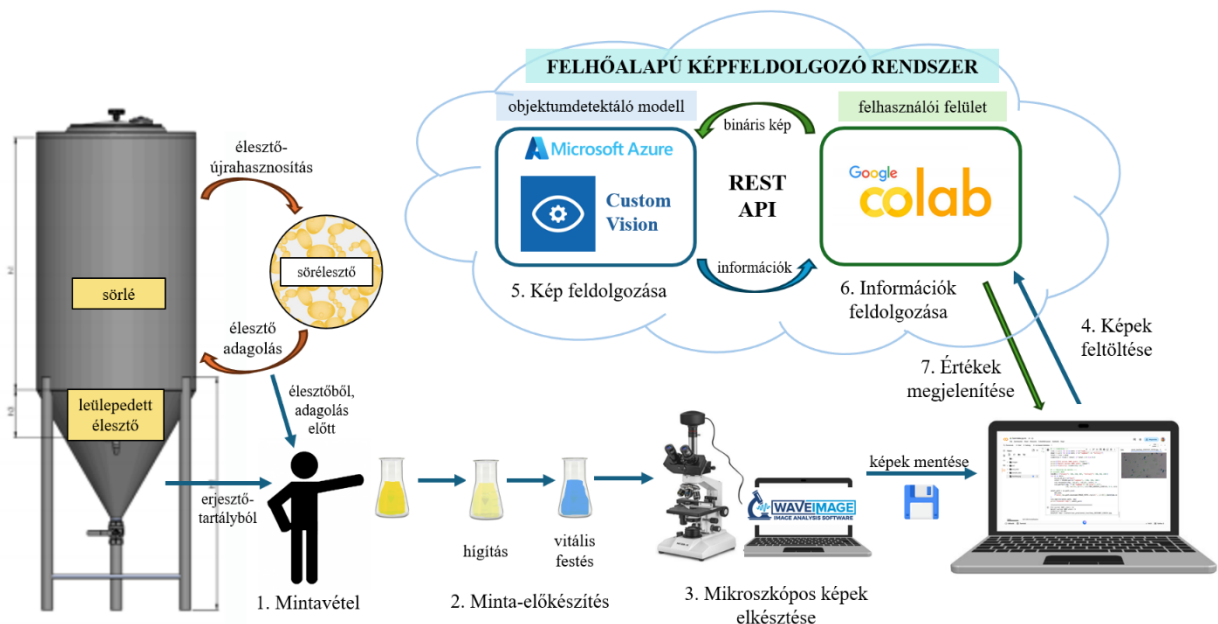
FELHŐALAPÚ KÉPFELDOLGOZÓ RENDSZER

objektumdetektáló modell

Microsoft Azure

Custom Vision

bináris kép

REST API

információk

5. Kép feldolgozása

felhasználói felület

Google colab

6. Információk feldolgozása

élesztő-újrahasznosítás

sörélesztő

sörlé

élesztő adagolás

leülepedett élesztő

élesztőből, adagolás előtt

erjesztő-tartályból

1. Mintavétel

hígítás

vitális festés

2. Minta-előkészítés

WAVEIMAGE IMAGE ANALYSIS SOFTWARE

3. Mikroszkópos képek elkészítése

képek mentése

7. Értékek megjelenítése

4. Képek feltöltése